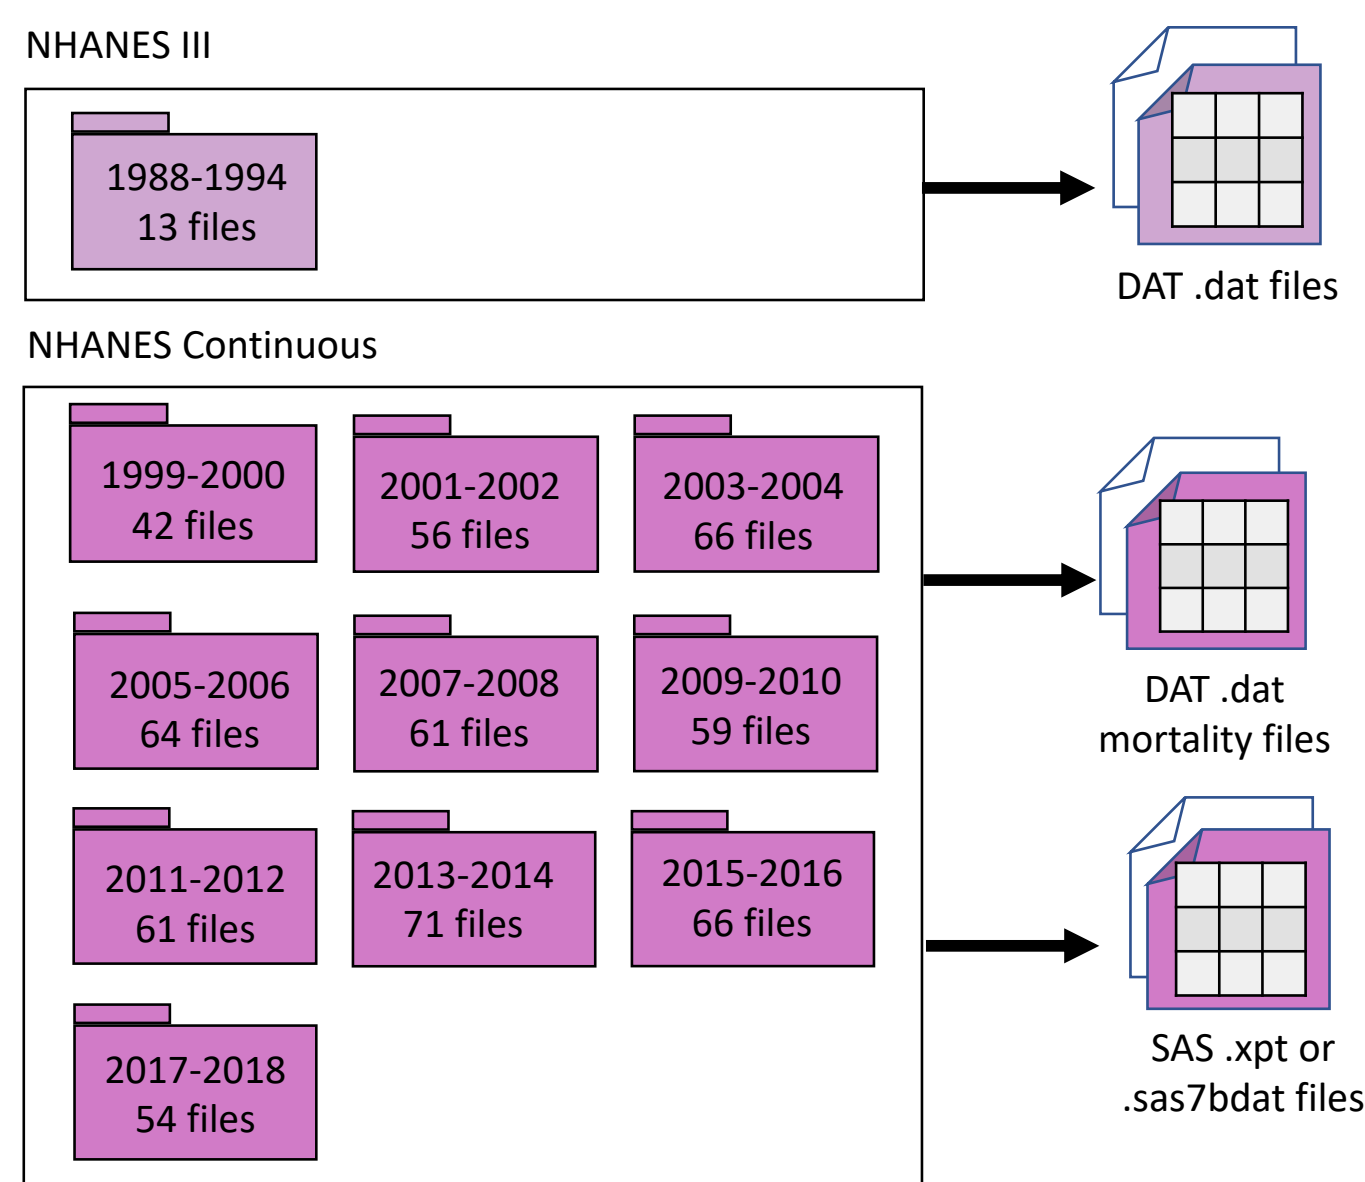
NHANES III

1988-1994
13 files

DAT .dat files

NHANES Continuous

1999-2000
42 files

2001-2002
56 files

2003-2004
66 files

2005-2006
64 files

2007-2008
61 files

2009-2010
59 files

2011-2012
61 files

2013-2014
71 files

2015-2016
66 files

2017-2018
54 files

DAT .dat
mortality files

SAS .xpt or
.sas7bdat files